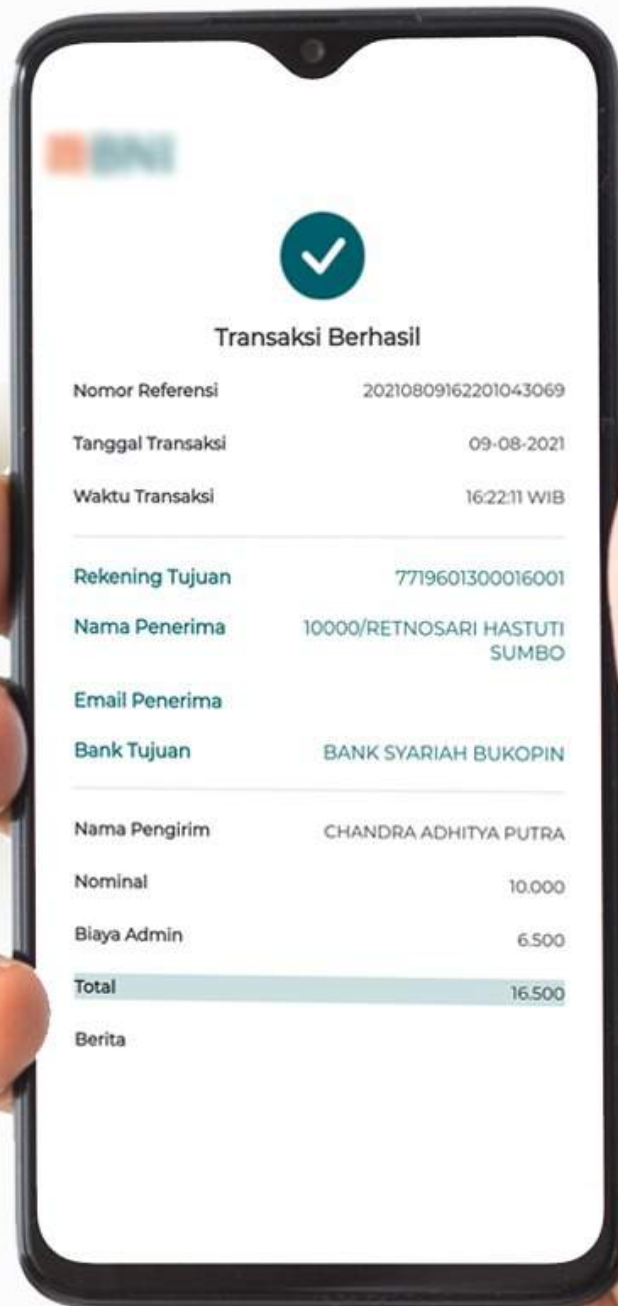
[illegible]

Transaksi Berhasil

| | |
|---|---|
| Nomor Referensi | 20210809162201043069 |
| Tanggal Transaksi | 09-08-2021 |
| Waktu Transaksi | 16:22:11 WIB |
| Rekening Tujuan | 7719601300016001 |
| Nama Penerima | 10000/RETNOSARI HASTUTI SUMBO |
| Email Penerima | |
| Bank Tujuan | BANK SYARIAH BUKOPIN |
| Nama Pengirim | CHANDRA ADHITYA PUTRA |
| Nominal | 10.000 |
| Biaya Admin | 6.500 |
| Total | 16.500 |
| Berita | |